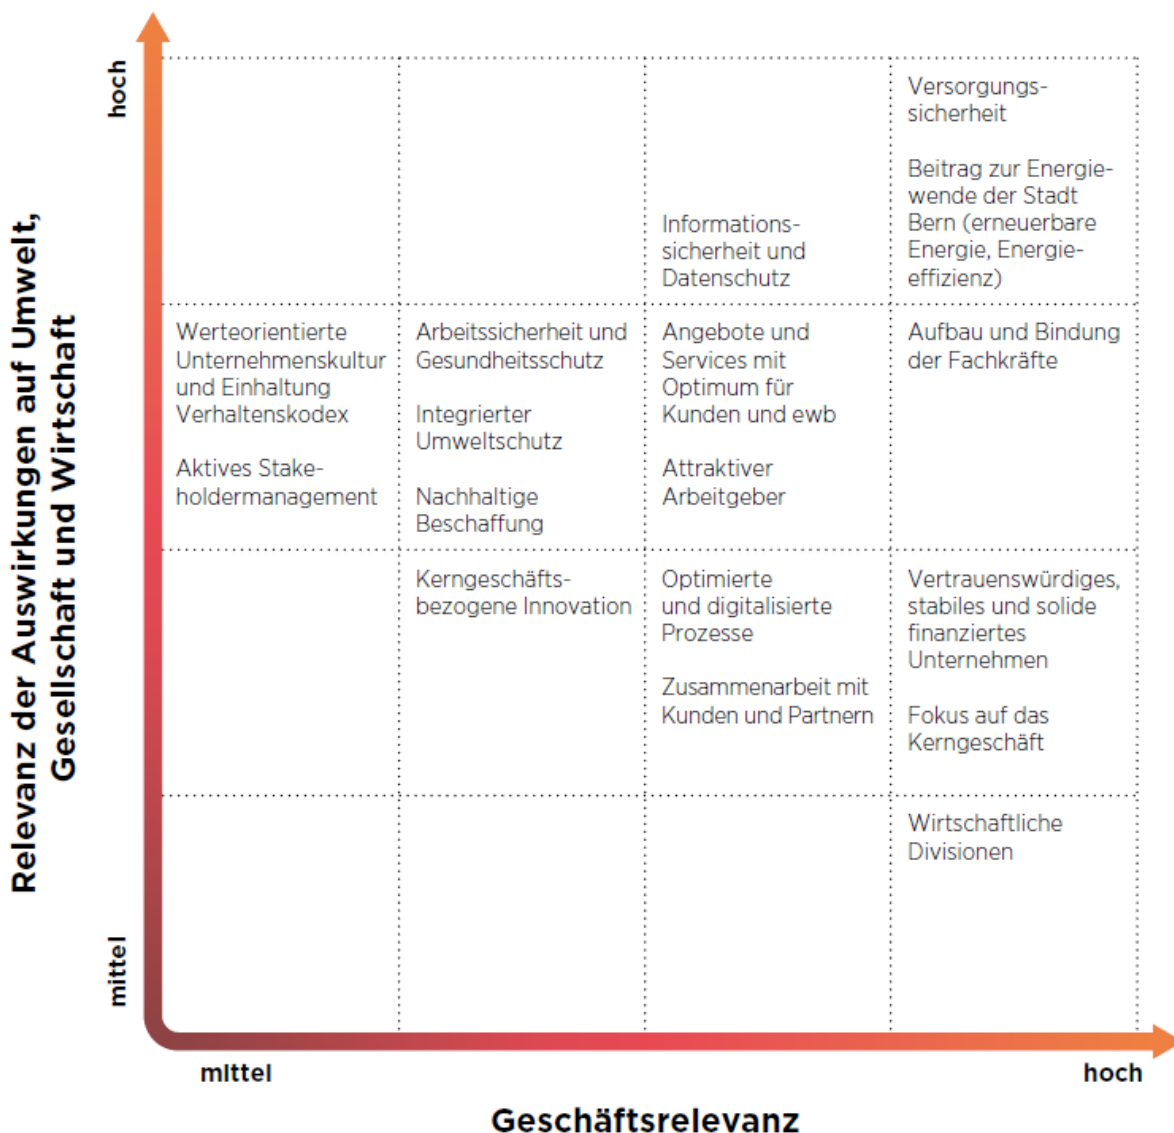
Relevanz der Auswirkungen auf Umwelt, Gesellschaft und Wirtschaft

hoch

mittel

| | | | |
|---|---|---|---|
| | | Informationssicherheit und Datenschutz | Versorgungssicherheit<br><br>Beitrag zur Energiewende der Stadt Bern (erneuerbare Energie, Energieeffizienz) |
| Werteorientierte Unternehmenskultur und Einhaltung Verhaltenskodex<br><br>Aktives Stakeholdermanagement | Arbeitssicherheit und Gesundheitsschutz<br><br>Integrierter Umweltschutz<br><br>Nachhaltige Beschaffung | Angebote und Services mit Optimum für Kunden und ewb<br><br>Attraktiver Arbeitgeber | Aufbau und Bindung der Fachkräfte |
| | Kerngeschäftsbezogene Innovation | Optimierte und digitalisierte Prozesse<br><br>Zusammenarbeit mit Kunden und Partnern | Vertrauenswürdiges, stabiles und solide finanziertes Unternehmen<br><br>Fokus auf das Kerngeschäft |
| | | | Wirtschaftliche Divisionen |

mittel

hoch

Geschäftsrelevanz